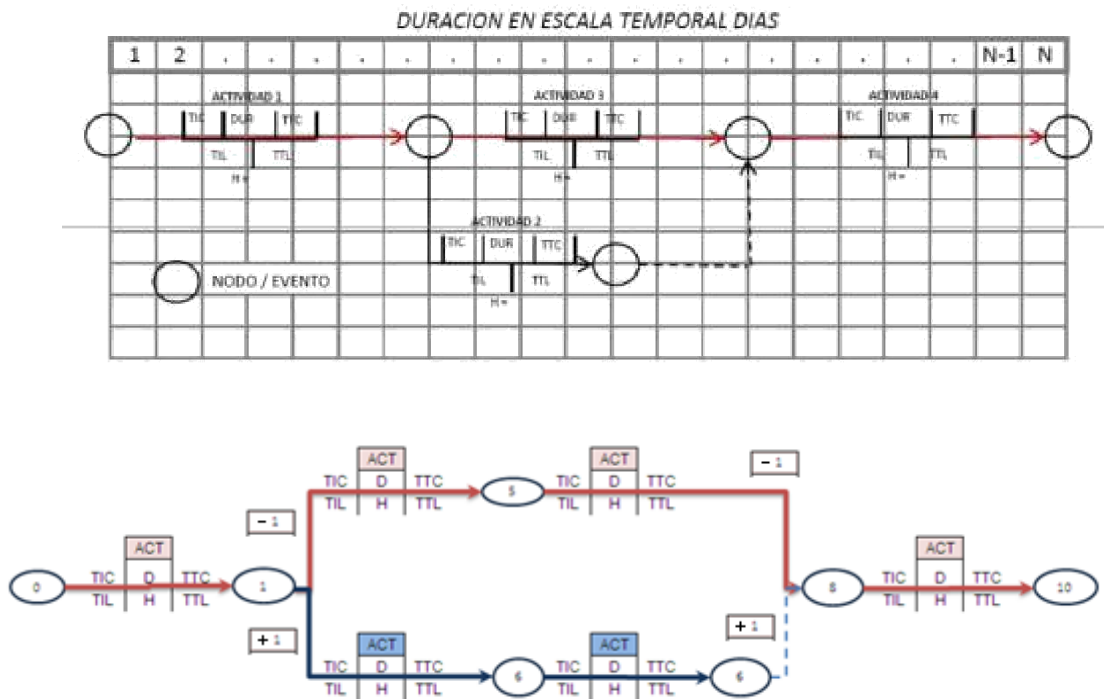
DURACION EN ESCALA TEMPORAL DIAS

| 1 | 2 | . | . | . | . | . | . | . | . | . | . | . | . | . | . | . | . | . | . | N-1 | N |
|---|---|---|---|---|---|---|---|---|---|---|---|---|---|---|---|---|---|---|---|---|---|

ACTIVIDAD 1
TIC DUR TTC
TIL TTL
H =

ACTIVIDAD 3
TIC DUR TTC
TIL TTL
H =

ACTIVIDAD 4
TIC DUR TTC
TIL TTL
H =

ACTIVIDAD 2
TIC DUR TTC
TIL TTL
H =

NODO / EVENTO

ACT
TIC D TTC
TIL H TTL

ACT
TIC D TTC
TIL H TTL

− 1

− 1

ACT
TIC D TTC
TIL H TTL

ACT
TIC D TTC
TIL H TTL

0
1
5
8
10

+ 1

+ 1

ACT
TIC D TTC
TIL H TTL

ACT
TIC D TTC
TIL H TTL

6
6